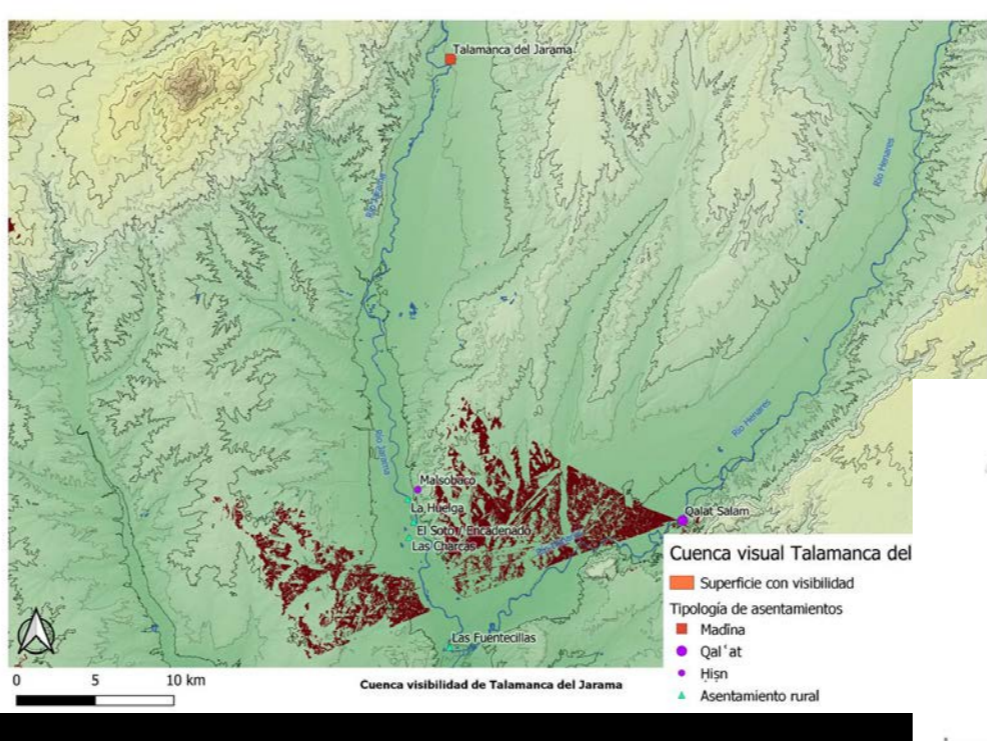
Talamanca del Jarama

Río Jarama

Río Henares

Río Henares

Río Jarama

Malsobaco

La Huelga

El Soto / Encadenado

Las Charcas

Qalat Salam

Río Henares

Las Fuentecillas

Cuenca visual Talamanca del

Superficie con visibilidad

Tipología de asentamientos

Madina

Qal'at

Hisn

Asentamiento rural

0 5 10 km

Cuenca visibilidad de Talamanca del Jarama